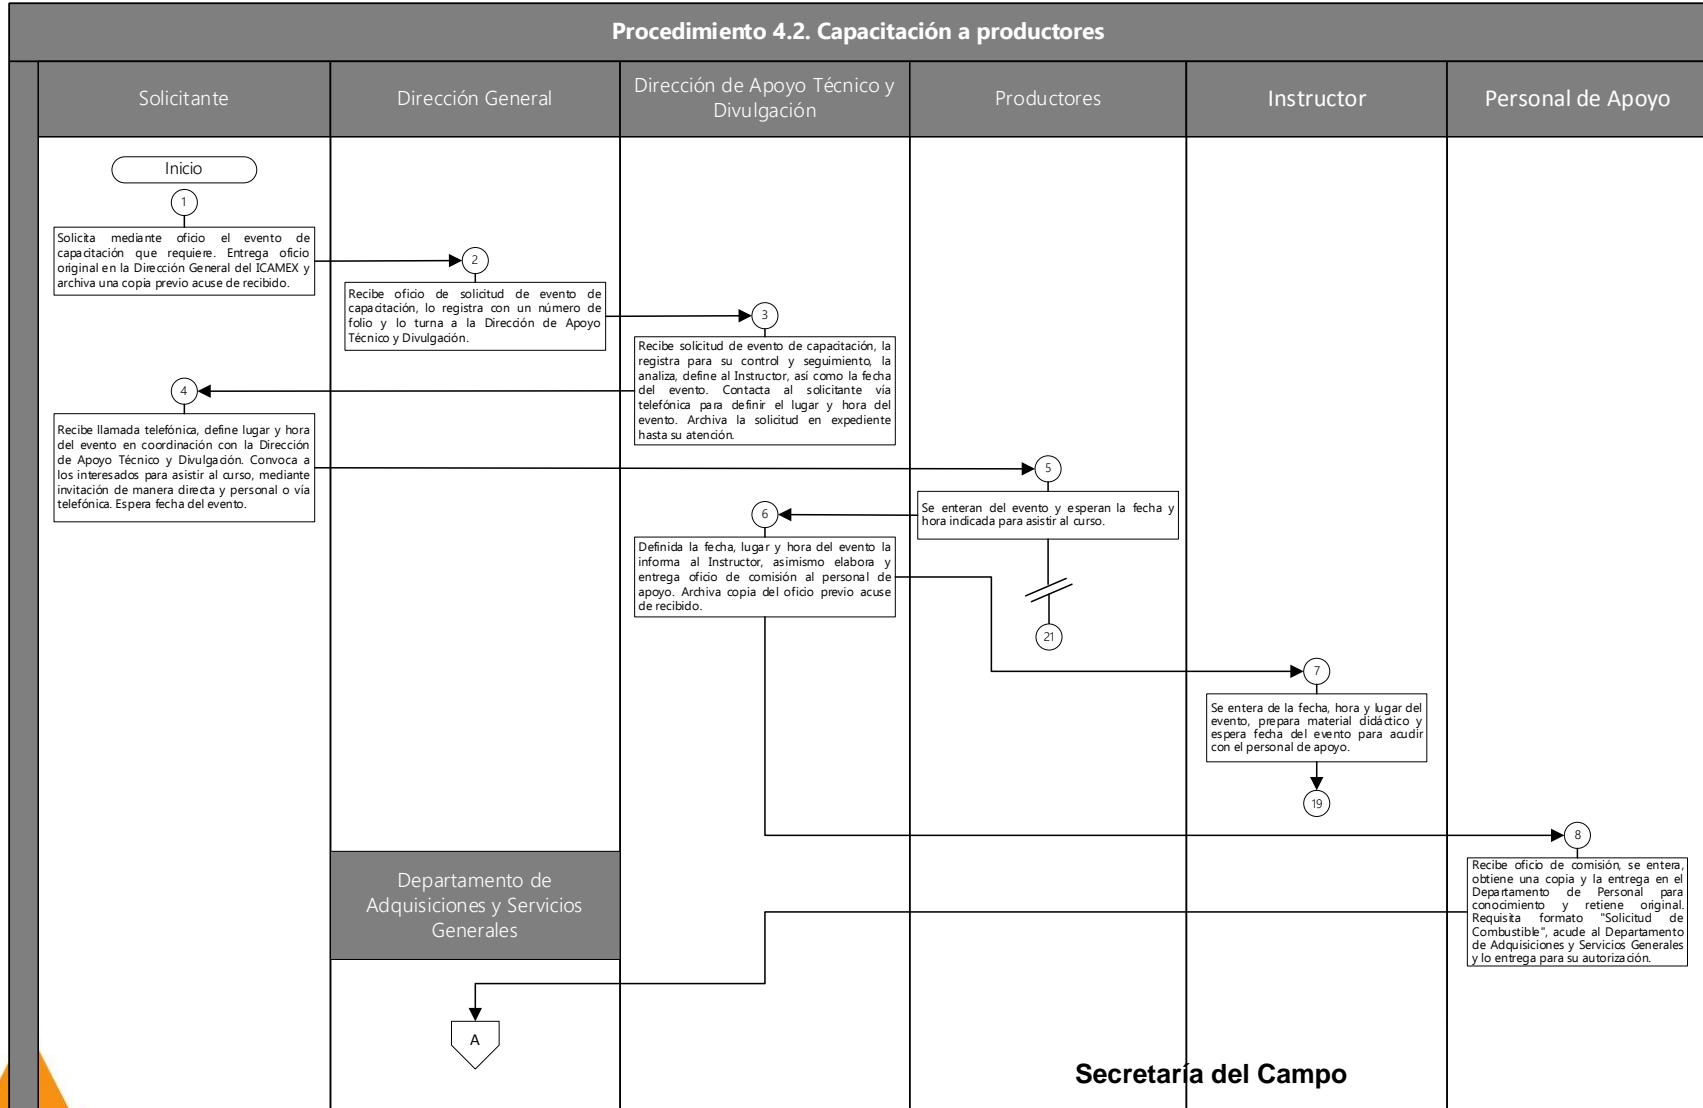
Procedimiento 4.2. Capacitación a productores

Solicitante

Dirección General

Dirección de Apoyo Técnico y Divulgación

Productores

Instructor

Personal de Apoyo

Inicio

1

Solicita mediante oficio el evento de capacitación que requiere. Entrega oficio original en la Dirección General del ICAMEX y archiva una copia previo acuse de recibido.

2

Recibe oficio de solicitud de evento de capacitación, lo registra con un número de folio y lo turna a la Direcón de Apoyo Técnico y Divulgación.

3

Recibe solicitud de evento de capacitación, la registra para su control y seguimiento, la analiza, define al Instructor, así como la fecha del evento. Contacta al solicitante vía telefónica para definir el lugar y hora del evento. Archiva la solicitud en expediente hasta su atención.

4

Recibe llamada telefónica, define lugar y hora del evento en coordinación con la Dirección de Apoyo Técnico y Divulgación. Convoca a los interesados para asistir al curso, mediante invitación de manera directa y personal o vía telefónica. Espera fecha del evento.

5

Se enteran del evento y esperan la fecha y hora indicada para asistir al curso.

6

Definida la fecha, lugar y hora del evento la informa al Instructor, asimismo elabora y entrega oficio de comisión al personal de apoyo. Archiva copia del oficio previo acuse de recibido.

21

7

Se entera de la fecha, hora y lugar del evento, prepara material didáctico y espera fecha del evento para acudir con el personal de apoyo.

19

8

Recibe oficio de comisión, se entera, obtiene una copia y la entrega en el Departamento de Personal para conocimiento y retiene original. Requisita formato "Solicitud de Combustible", acude al Departamento de Adquisiciones y Servicios Generales y lo entrega para su autorización.

Departamento de Adquisiciones y Servicios Generales

A

Secretaría del Campo